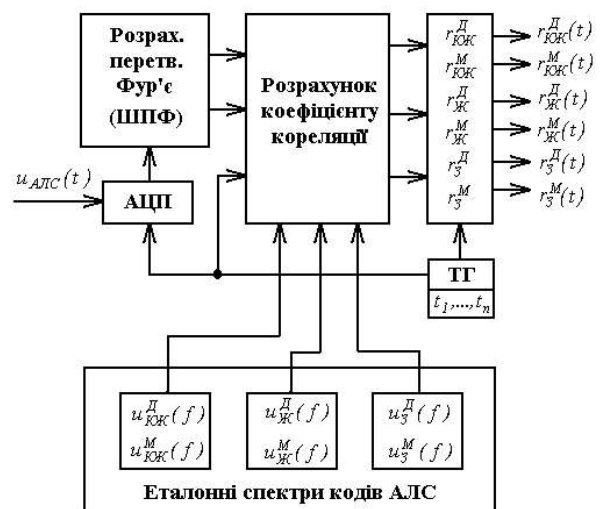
Розрах. перетв. Фур'є (ШПФ)

Розрахунок коефіцієнту кореляції

$r_{ЮК}^{Д}$
$r_{ЮК}^{М}$
$r_{Ж}^{Д}$
$r_{Ж}^{М}$
$r_{З}^{Д}$
$r_{З}^{М}$

$r_{ЮК}^{Д}(t)$
$r_{ЮК}^{М}(t)$
$r_{Ж}^{Д}(t)$
$r_{Ж}^{М}(t)$
$r_{З}^{Д}(t)$
$r_{З}^{М}(t)$

$u_{АЛС}(t)$

АЦП

ТГ
$t_1,...,t_n$

$u_{ЮК}^{Д}(f)$
$u_{ЮК}^{М}(f)$

$u_{Ж}^{Д}(f)$
$u_{Ж}^{М}(f)$

$u_{З}^{Д}(f)$
$u_{З}^{М}(f)$

Еталонні спектри кодів АЛС